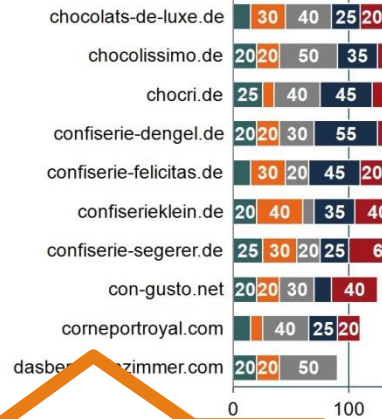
chocolats-de-luxe.de 30 40 25 20
chocolissimo.de 20 20 50 35
chocri.de 25 40 45
confiserie-dengel.de 20 20 30 55
confiserie-felicitas.de 30 20 45 20
confiserieklein.de 20 40 35 40
confiserie-segerer.de 25 30 20 25 6
con-gusto.net 20 20 30 40
corneportroyal.com 40 25 20
dasber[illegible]zimmer.com 20 20 50
0 100